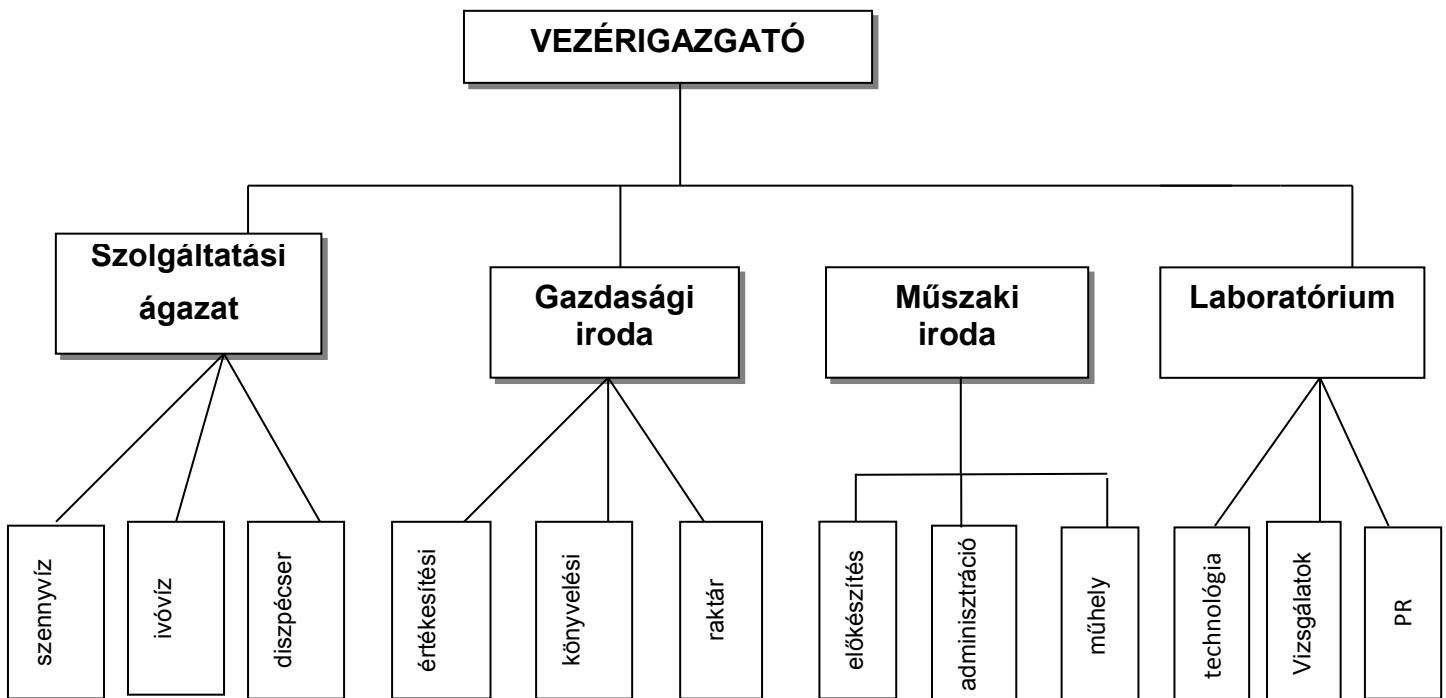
VEZÉRIGAZGATÓ

Szolgáltatási ágazat

Gazdasági iroda

Műszaki iroda

Laboratórium

szennyvíz

ivóvíz

diszpécser

értékesítési

könyvelési

raktár

előkészítés

adminisztráció

műhely

technológia

Vizsgálatok

PR